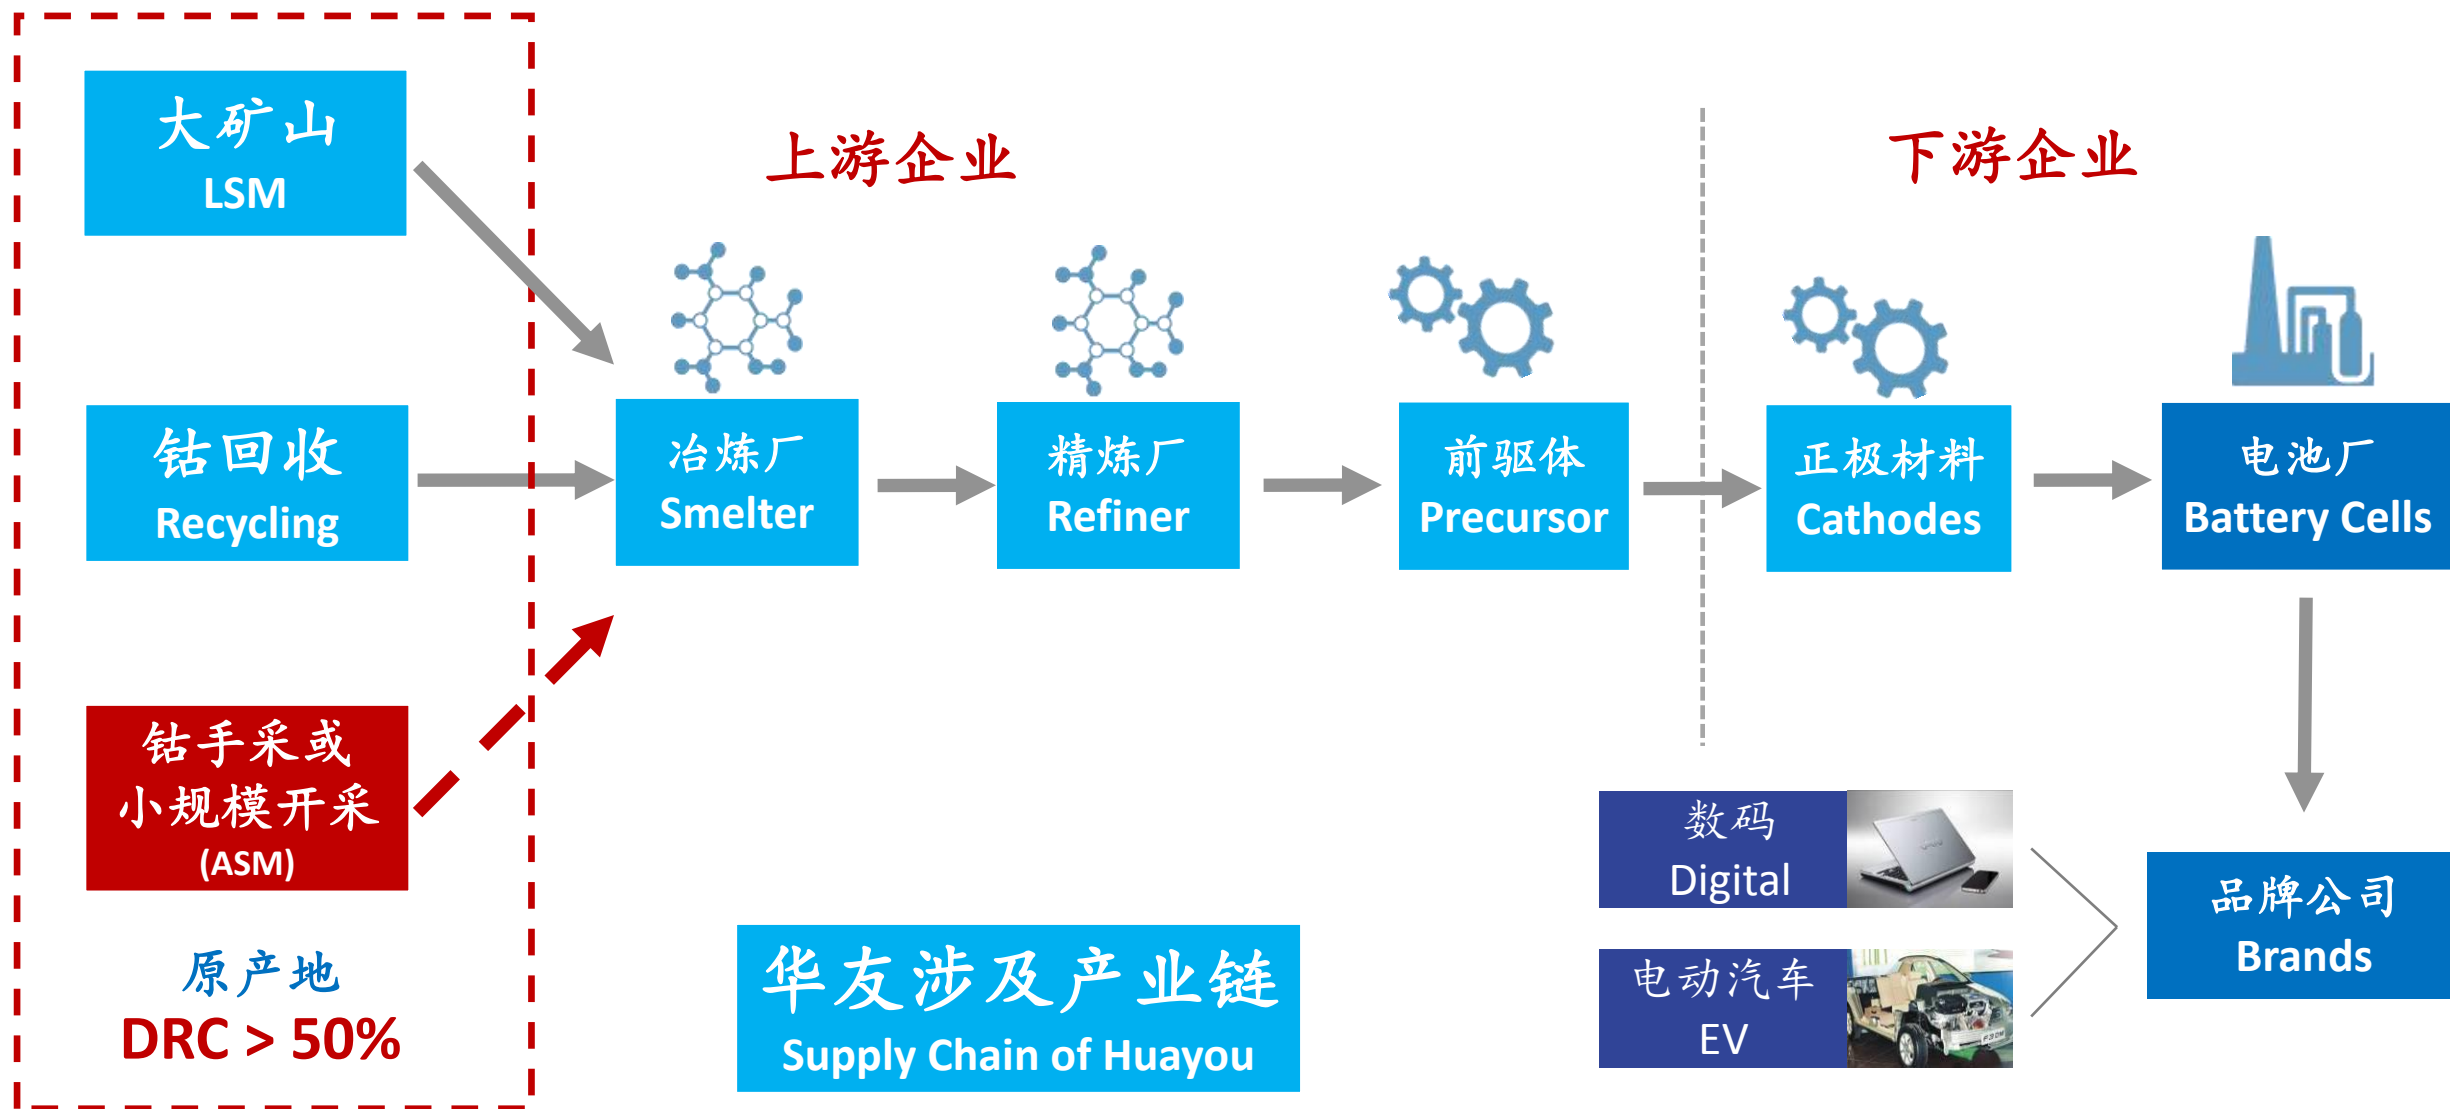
大矿山
LSM

钴回收
Recycling

钴手采或
小规模开采
(ASM)

原产地
DRC > 50%

上游企业

冶炼厂
Smelter

精炼厂
Refiner

前驱体
Precursor

下游企业

正极材料
Cathodes

电池厂
Battery Cells

数码
Digital

电动汽车
EV

品牌公司
Brands

华友涉及产业链
Supply Chain of Huayou